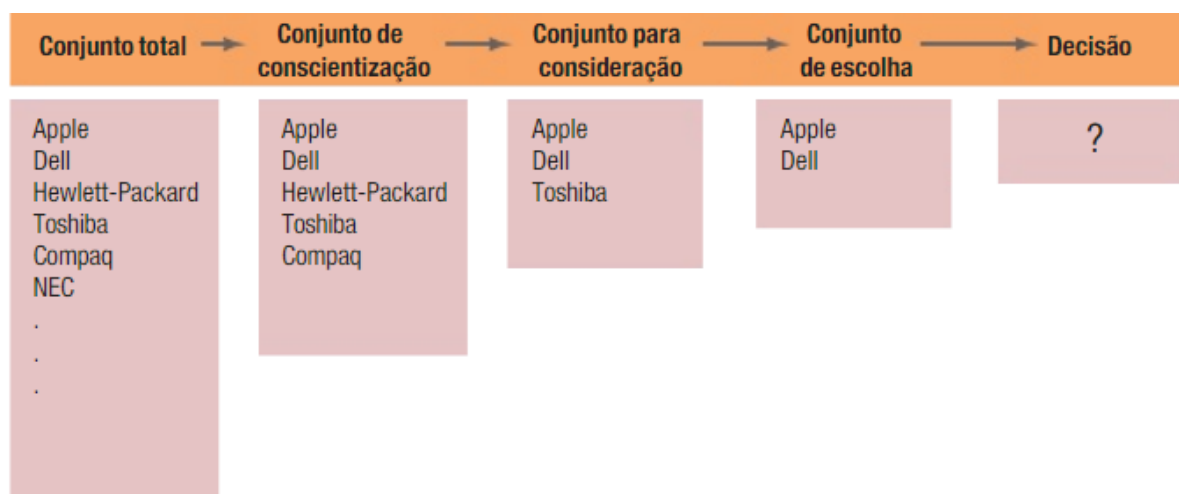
Conjunto total
Conjunto de conscientização
Conjunto para consideração
Conjunto de escolha
Decisão

Apple
Dell
Hewlett-Packard
Toshiba
Compaq
NEC
.
.
.

Apple
Dell
Hewlett-Packard
Toshiba
Compaq

Apple
Dell
Toshiba

Apple
Dell

?